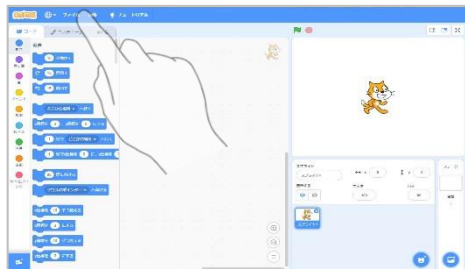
Scratch ファイル 編集 チュートリアル

コード

動き

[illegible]

10 歩動かす

15 度回す

15 度回す

どこかの場所 へ行く

x座標を 0 、y座標を 0 にする

1 秒で どこかの場所 へ行く

1 秒でx座標を 0 に、y座標を 0 に変える

90 度に向ける

マウスのポインター へ向ける

x座標を 10 ずつ変える

x座標を 0 にする

y座標を 10 ずつ変える

y座標を 0 にする

スプライト

スプライト1

x 0

y 0

表示する

大きさ

向き

スプライト1

ステージ